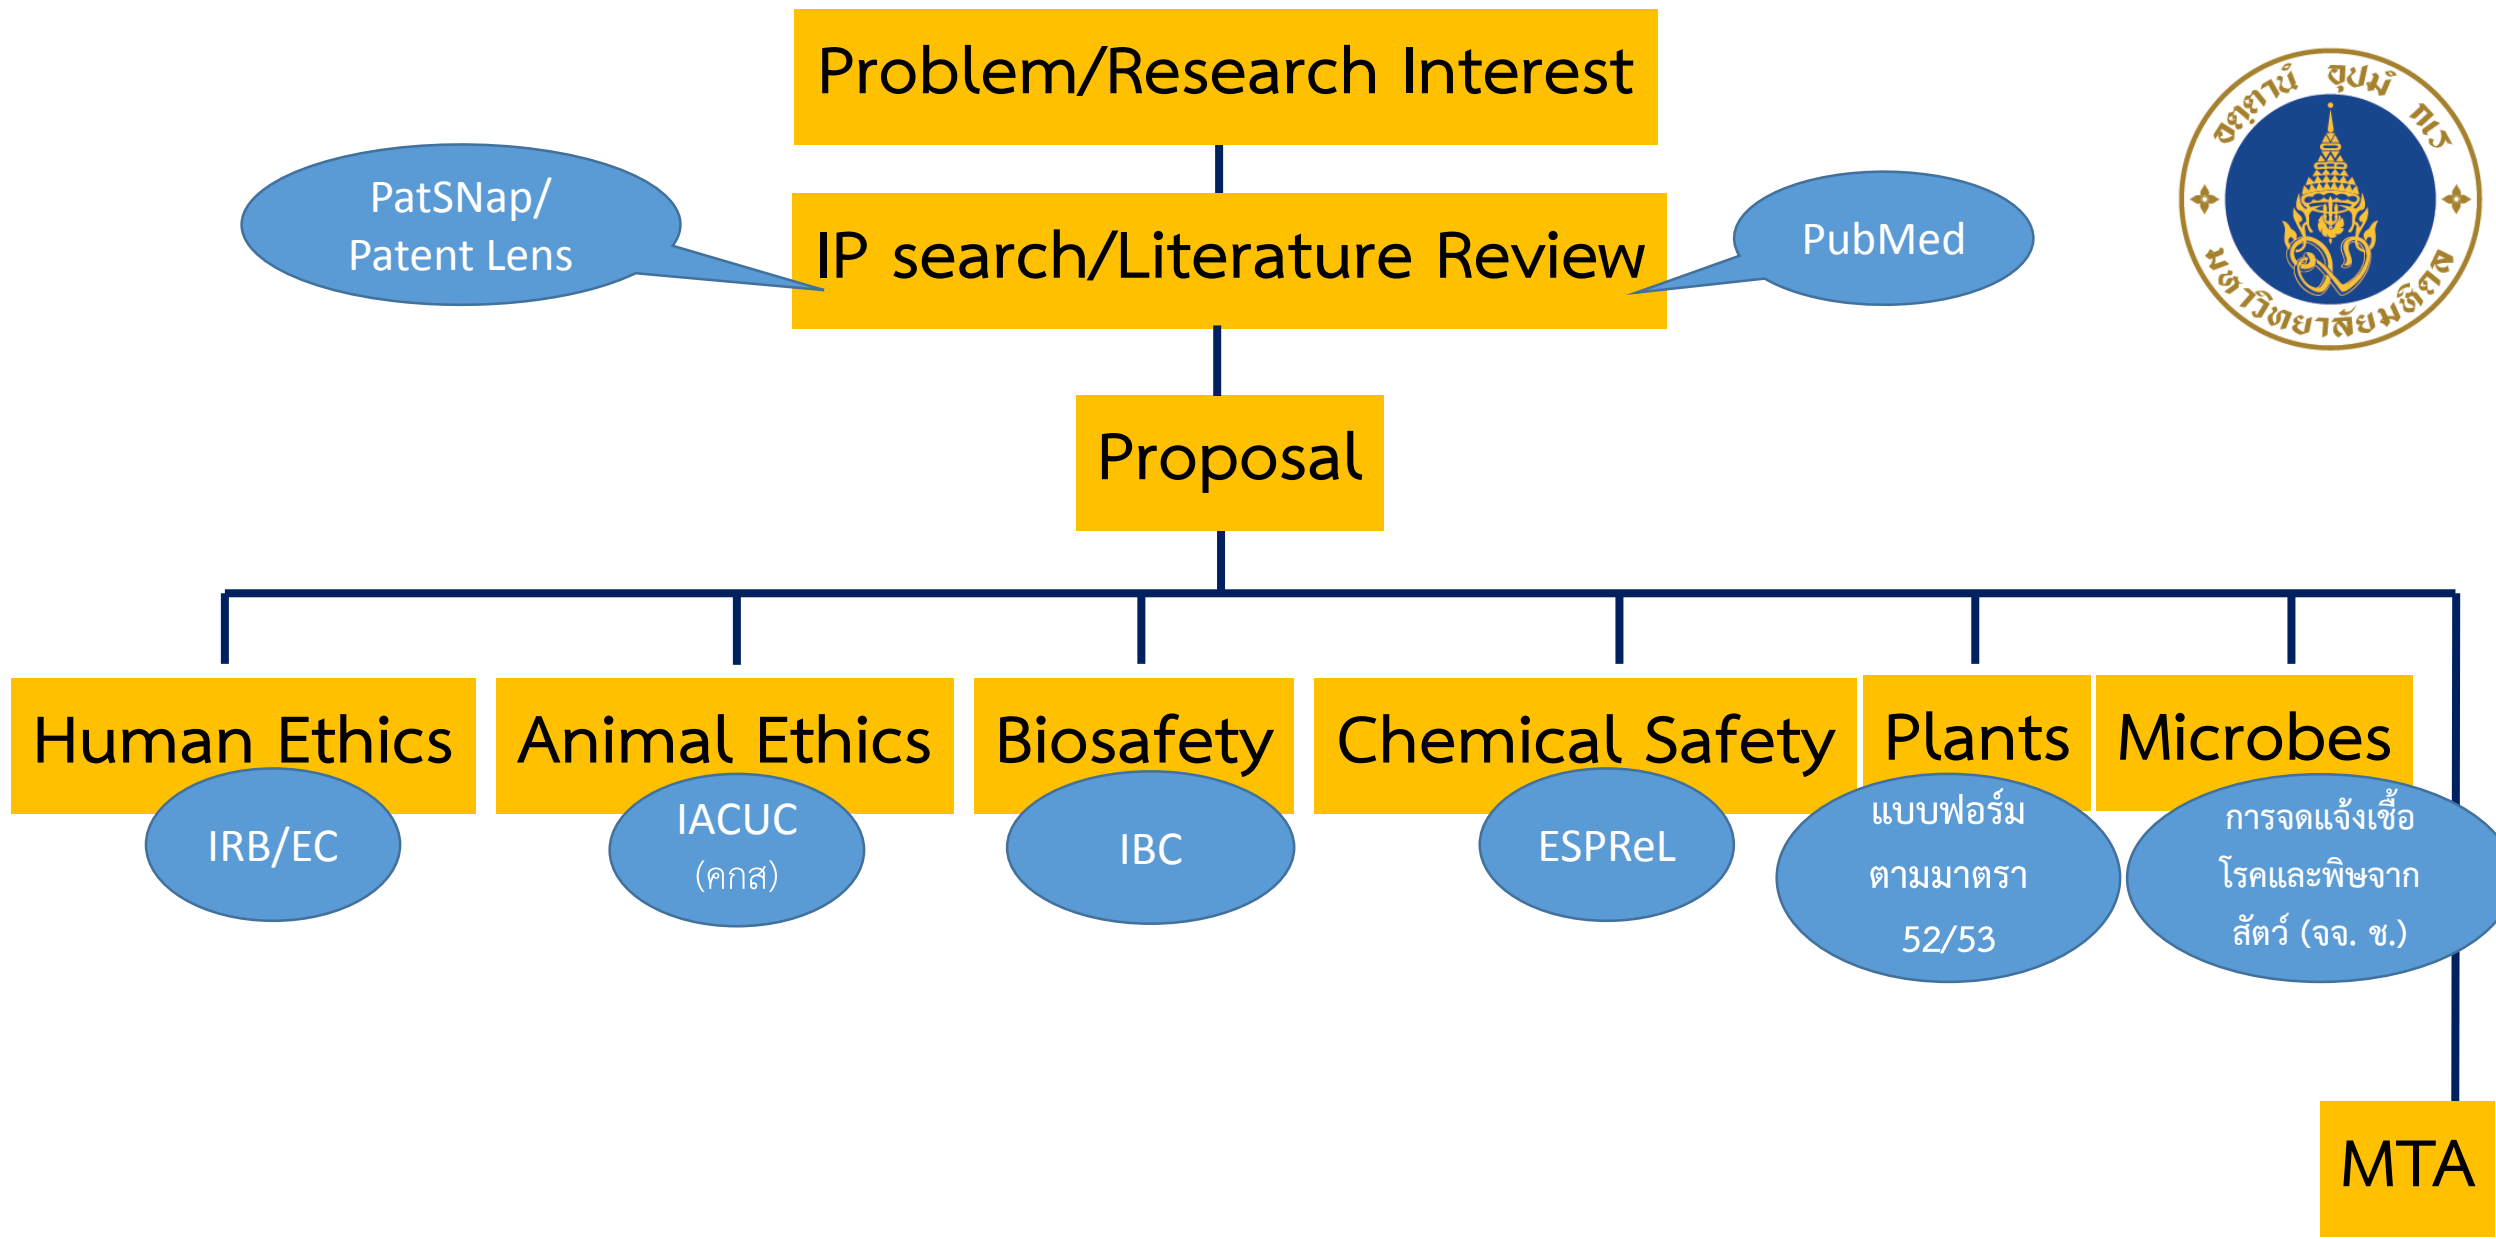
Problem/Research Interest

PatSNap/
Patent Lens

IP search/Literature Review

PubMed

ธรรมานํ อุปมํ ทาง
มหาวิทยาลัยมหิดล

Proposal

Human Ethics
IRB/EC

Animal Ethics
IACUC
(คกส)

Biosafety
IBC

Chemical Safety
ESPReL

Plants
แบบฟอร์ม
ตามมาตรา
52/53

Microbes
การจดแจ้งเชื้อ
โรคและพิษจาก
สัตว์ (จจ. ช.)

MTA